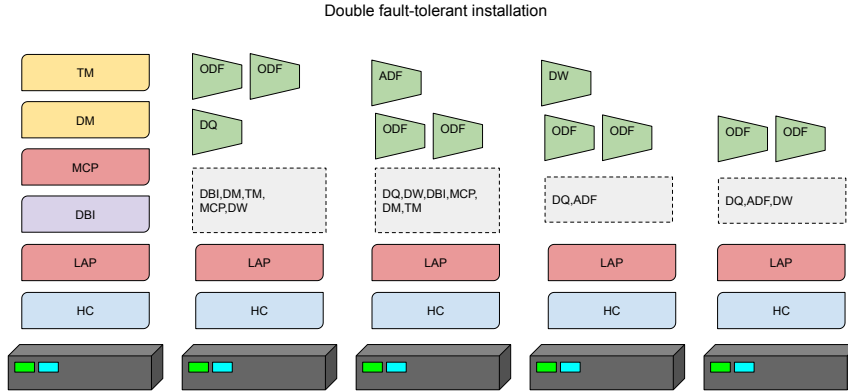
Double fault-tolerant installation

TM

DM

MCP

DBI

LAP

HC

ODF ODF

DQ

DBI,DM,TM, MCP,DW

LAP

HC

ADF

ODF ODF

DQ,DW,DBI,MCP, DM,TM

LAP

HC

DW

ODF ODF

DQ,ADF

LAP

HC

ODF ODF

DQ,ADF,DW

LAP

HC